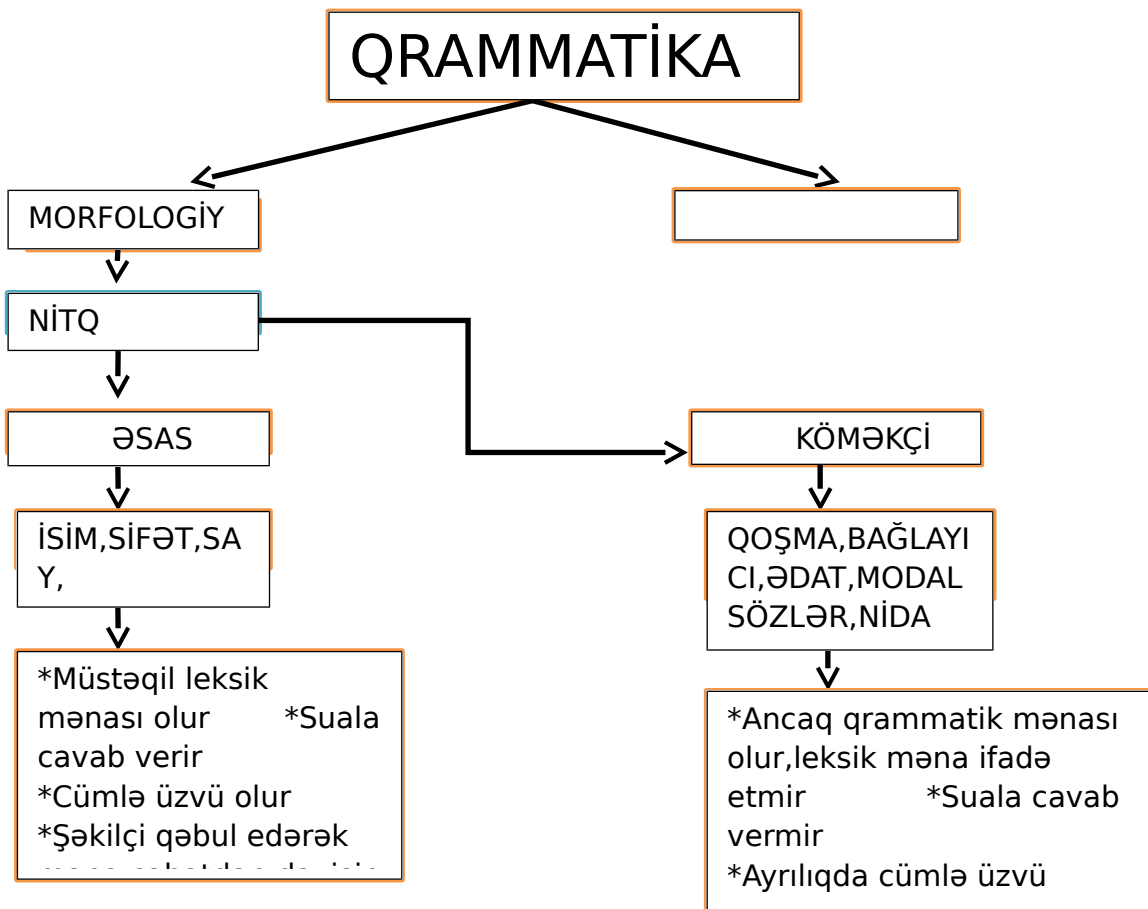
QRAMMATİKA

MORFOLOGİY

NİTQ

ƏSAS

İSİM,SİFƏT,SAY,

*Müstəqil leksik mənası olur *Suala cavab verir
*Cümlə üzvü olur
*Şəkilçi qəbul edərək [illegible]

KÖMƏKÇİ

QOŞMA,BAĞLAYICI,ƏDAT,MODAL SÖZLƏR,NİDA

*Ancaq qrammatik mənası olur,leksik məna ifadə etmir *Suala cavab vermir
*Ayrılıqda cümlə üzvü